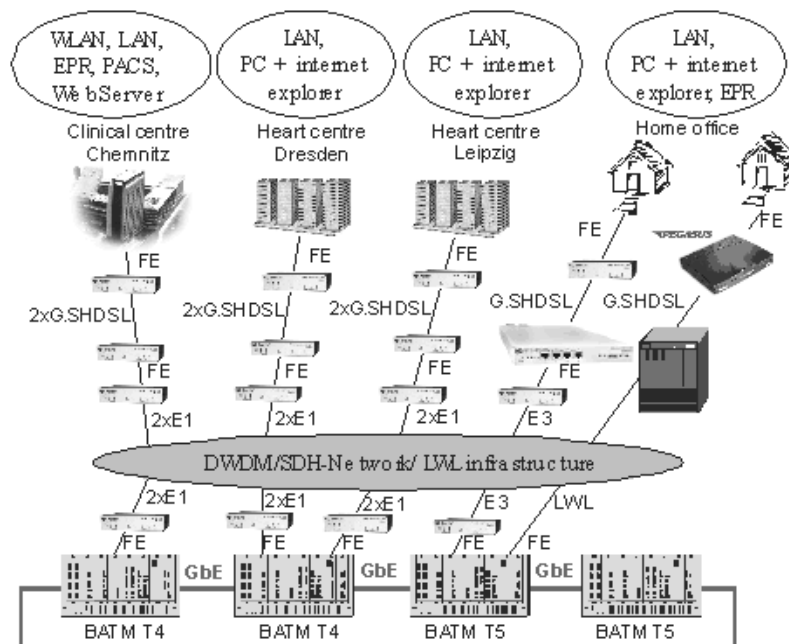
WLAN, LAN, EPR, PACS, WebServer

LAN, PC + internet explorer

LAN, PC + internet explorer

LAN, PC + internet explorer, EPR

Clinical centre Chemnitz

Heart centre Dresden

Heart centre Leipzig

Home office

FE

FE

FE

FE

FE

PEGASUS

2xG.SHDSL

2xG.SHDSL

2xG.SHDSL

G.SHDSL

G.SHDSL

FE

FE

FE

FE

2xE1

2xE1

2xE1

E3

DWDM/SDH-Network/ LWL infrastructure

2xE1

2xE1

2xE1

E3

LWL

FE

FE

FE

FE

FE

GbE

GbE

GbE

BATM T4

BATM T4

BATM T5

BATM T5